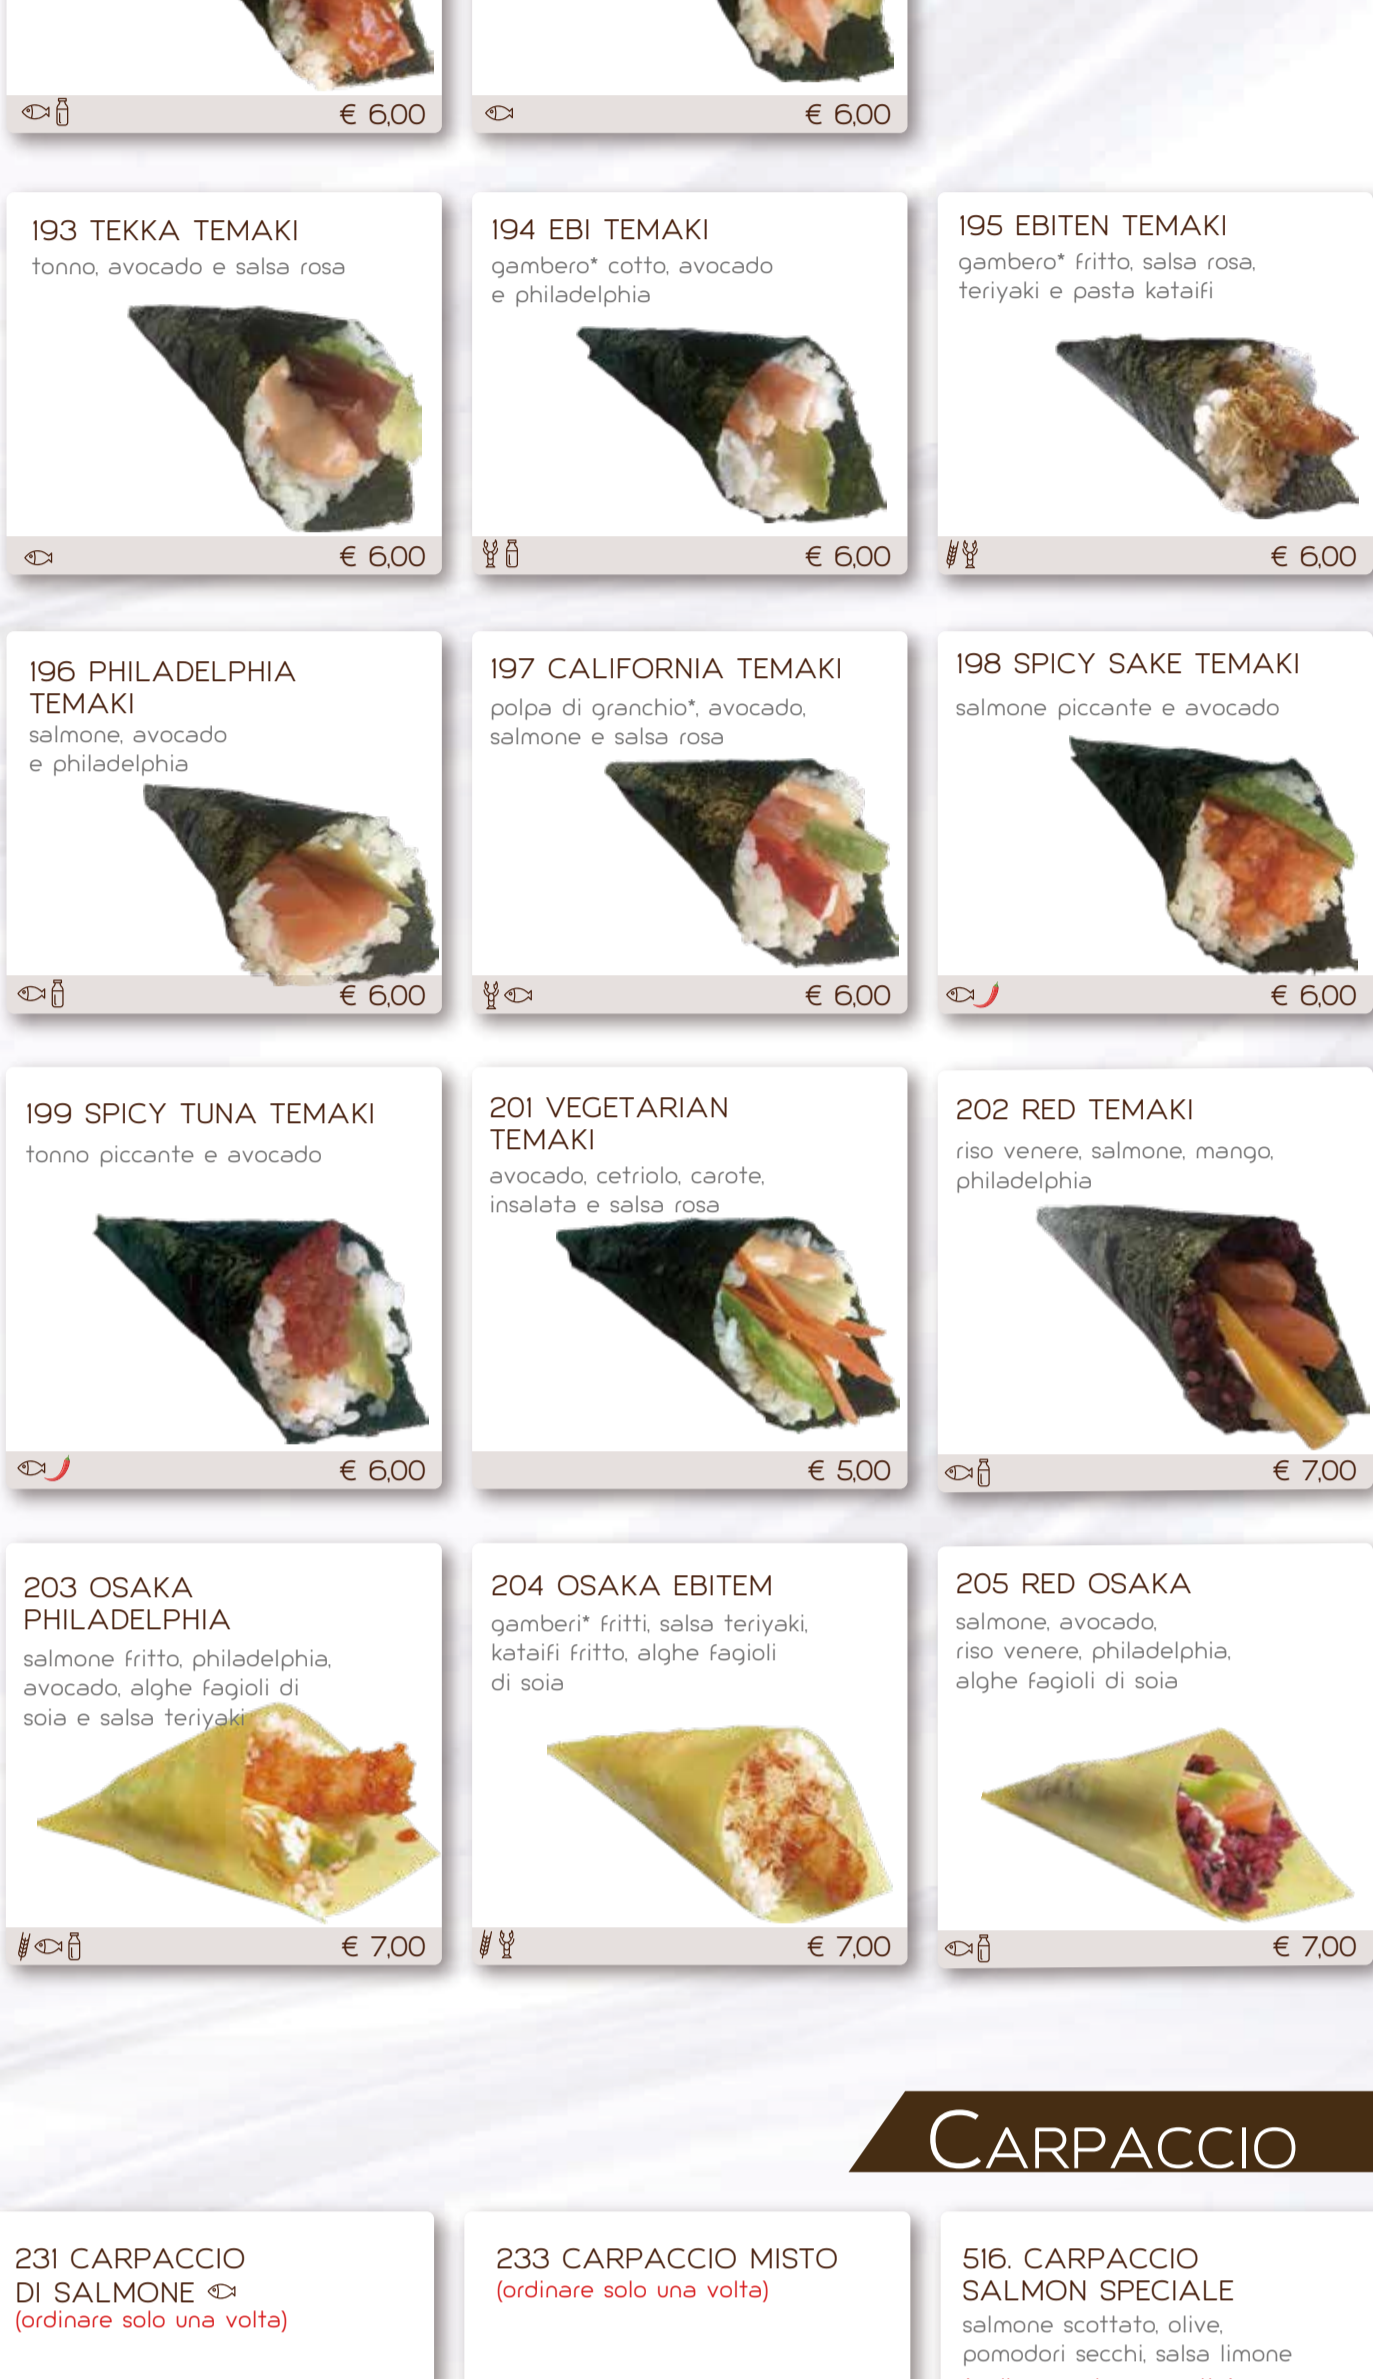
€ 6,00

€ 6,00

193 TEKKA TEMAKI
tonno, avocado e salsa rosa
€ 6,00

194 EBI TEMAKI
gambero* cotto, avocado e philadelphia
€ 6,00

195 EBITEN TEMAKI
gambero* fritto, salsa rosa, teriyaki e pasta kataifi
€ 6,00

196 PHILADELPHIA TEMAKI
salmone, avocado e philadelphia
€ 6,00

197 CALIFORNIA TEMAKI
polpa di granchio*, avocado, salmone e salsa rosa
€ 6,00

198 SPICY SAKE TEMAKI
salmone piccante e avocado
€ 6,00

199 SPICY TUNA TEMAKI
tonno piccante e avocado
€ 6,00

201 VEGETARIAN TEMAKI
avocado, cetriolo, carote, insalata e salsa rosa
€ 5,00

202 RED TEMAKI
riso venere, salmone, mango, philadelphia
€ 7,00

203 OSAKA PHILADELPHIA
salmone fritto, philadelphia, avocado, alghe fagioli di soia e salsa teriyaki
€ 7,00

204 OSAKA EBITEM
gamberi* fritti, salsa teriyaki, kataifi fritto, alghe fagioli di soia
€ 7,00

205 RED OSAKA
salmone, avocado, riso venere, philadelphia, alghe fagioli di soia
€ 7,00

CARPACCIO

231 CARPACCIO DI SALMONE
(ordinare solo una volta)

233 CARPACCIO MISTO
(ordinare solo una volta)

516. CARPACCIO SALMON SPECIALE
salmone scottato, olive, pomodori secchi, salsa limone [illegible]